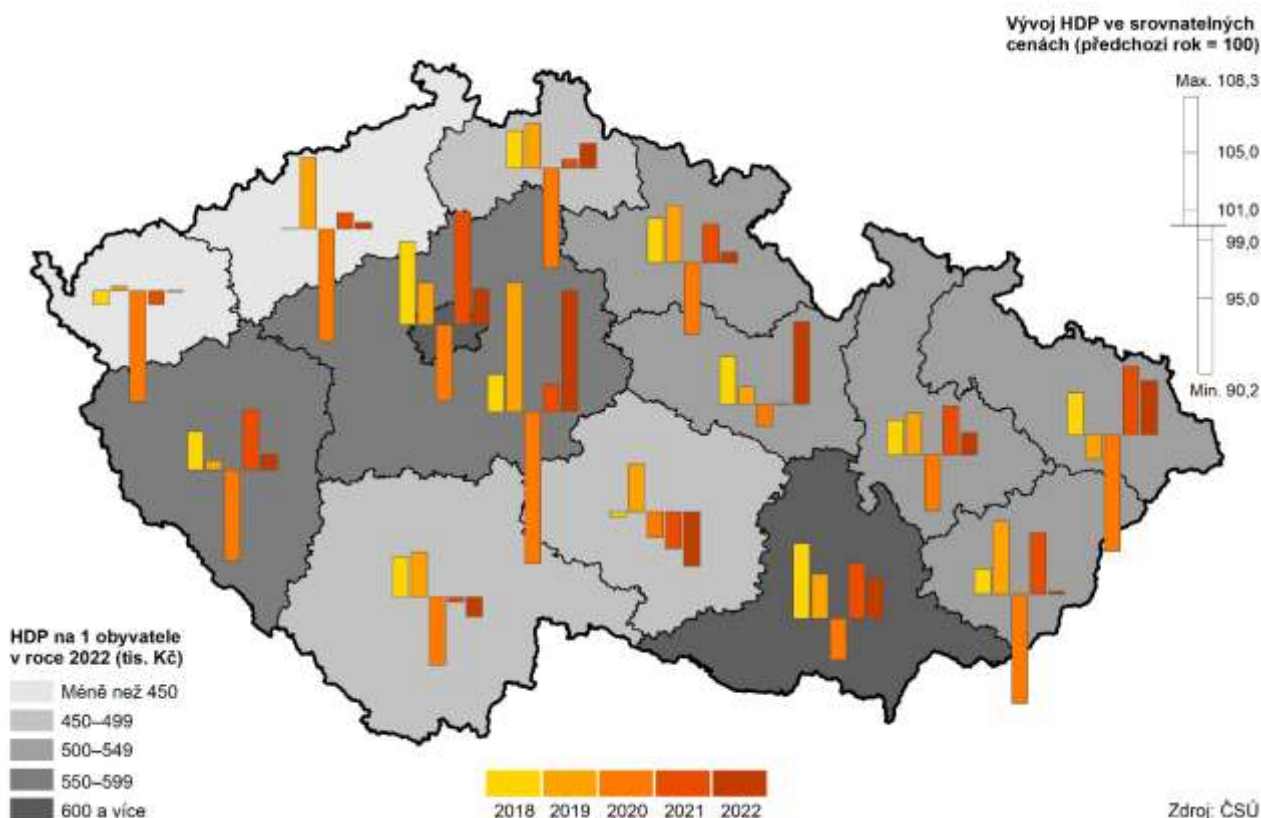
Vývoj HDP ve srovnatelných cenách (předchozí rok = 100)

Max. 108,3
105,0
101,0
99,0
95,0
Min. 90,2

HDP na 1 obyvatele v roce 2022 (tis. Kč)
Méně než 450
450–499
500–549
550–599
600 a více

2018 2019 2020 2021 2022

Zdroj: ČSÚ